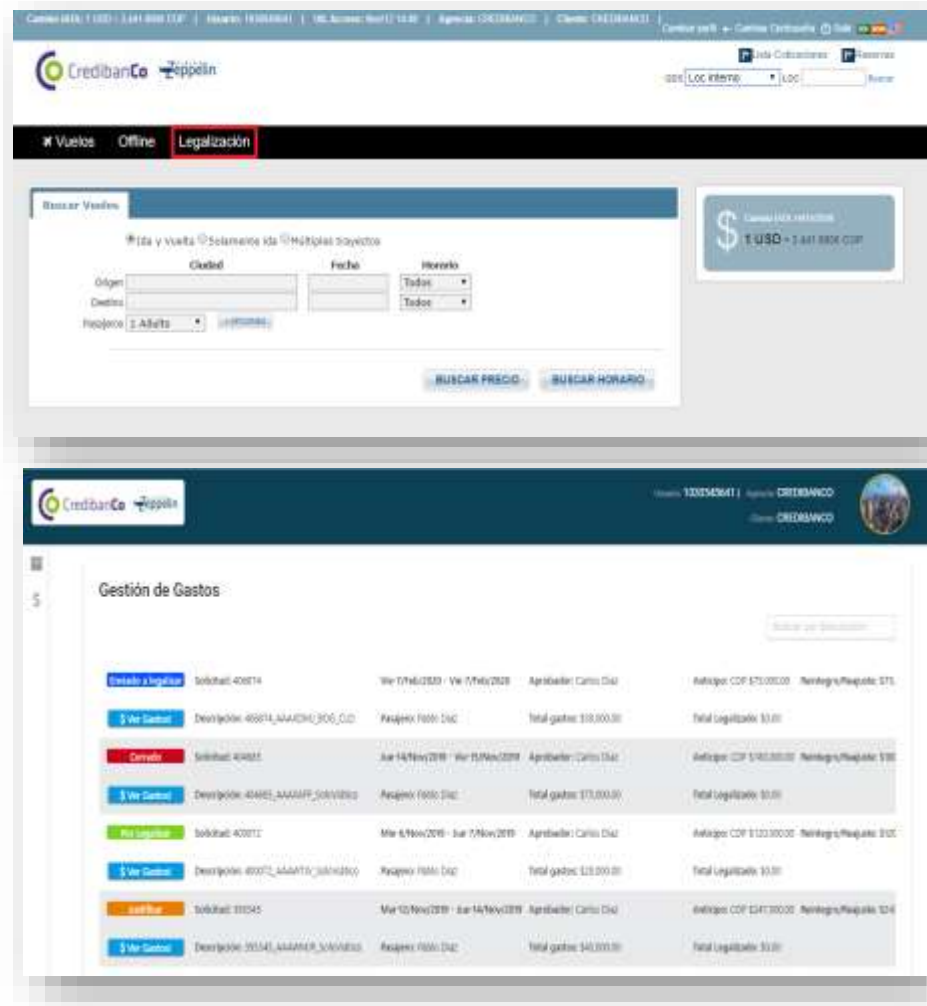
Cambio USD: 1 USD = 3,441.8800 COP | Usuario: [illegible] | Últ. Acceso: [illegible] | Agencia: CREDIBANCO | Cliente: CREDIBANCO | Cambiar perfil ← Cambiar Contraseña ⓘ Salir

CredibanCo Zeppelin

Lista Cotizaciones Reservas

GDS Loc Interno Loc Buscar

✈ Vuelos Offline Legalización

Buscar Vuelos

Ida y Vuelta Solamente ida Múltiples trayectos

| | Ciudad | Fecha | Horario |
|---|---|---|---|
| Origen | | | Todos |
| Destino | | | Todos |

Pasajeros 1 Adulto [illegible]

BUSCAR PRECIO BUSCAR HORARIO

Cambio USD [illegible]
$ 1 USD = 3,441.8800 COP

CredibanCo Zeppelin

Usuario 1000545641 | Agencia CREDIBANCO
Cliente CREDIBANCO

Gestión de Gastos

Buscar por Descripción

| | | | | |
|---|---|---|---|---|
| Enviado a legalizar | Solicitud: 406874 | Vie 7/Feb/2020 - Vie 7/Feb/2020 | Aprobador: Carlos Diaz | Anticipo: COP $75,000.00 Reintegro/Reajuste: $75 |
| $ Ver Gastos | Descripción: 406874_AAAADHU_BOG_CLO | Pasajero: Pablo Diaz | Total gastos: $18,000.00 | Total Legalizado: $0.00 |
| Cerrado | Solicitud: 404685 | Jue 14/Nov/2019 - Vie 15/Nov/2019 | Aprobador: Carlos Diaz | Anticipo: COP $180,000.00 Reintegro/Reajuste: $18 |
| $ Ver Gastos | Descripción: 404685_AAAAFF_Solo Viático | Pasajero: Pablo Diaz | Total gastos: $75,000.00 | Total Legalizado: $0.00 |
| Por Legalizar | Solicitud: 400072 | Mie 6/Nov/2019 - Jue 7/Nov/2019 | Aprobador: Carlos Diaz | Anticipo: COP $120,000.00 Reintegro/Reajuste: $12 |
| $ Ver Gastos | Descripción: 400072_AAAATIX_Solo Viático | Pasajero: Pablo Diaz | Total gastos: $25,000.00 | Total Legalizado: $0.00 |
| Justificar | Solicitud: 395545 | Mar 12/Nov/2019 - Jue 14/Nov/2019 | Aprobador: Carlos Diaz | Anticipo: COP $247,000.00 Reintegro/Reajuste: $24 |
| $ Ver Gastos | Descripción: 395545_AAAAMR_Solo Viático | Pasajero: Pablo Diaz | Total gastos: $40,000.00 | Total Legalizado: $0.00 |